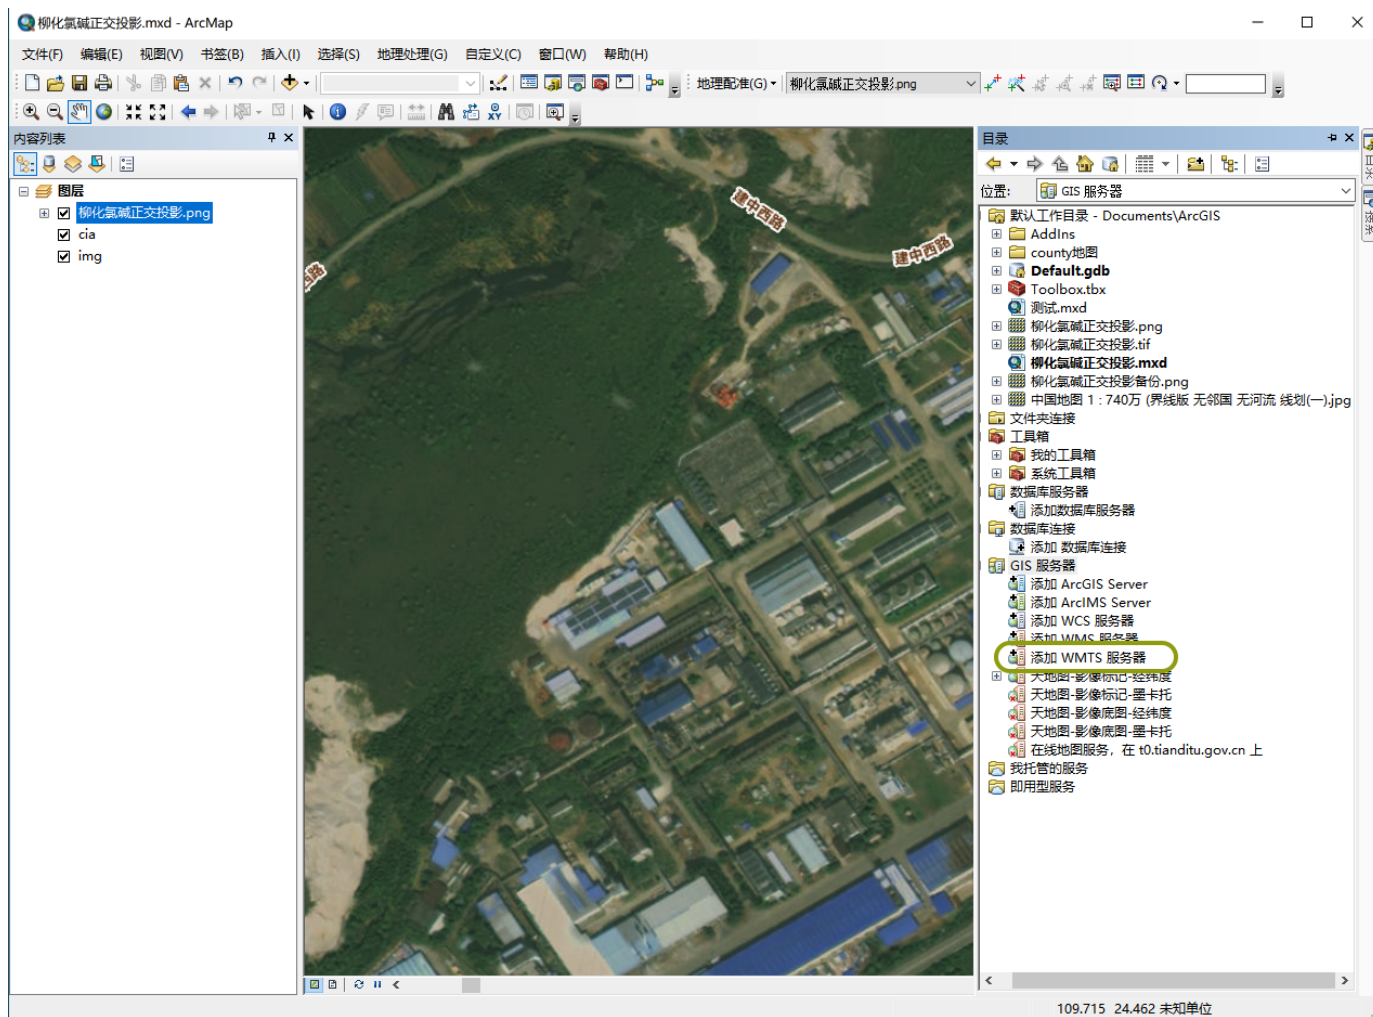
柳化氯碱正交投影.mxd - ArcMap

文件(F) 编辑(E) 视图(V) 书签(B) 插入(I) 选择(S) 地理处理(G) 自定义(C) 窗口(W) 帮助(H)

地理配准(G) 柳化氯碱正交投影.png

内容列表

图层
柳化氯碱正交投影.png
cia
img

建中西路
建中西路
路

目录

位置: GIS 服务器

默认工作目录 - Documents\ArcGIS
AddIns
county地图
Default.gdb
Toolbox.tbx
测试.mxd
柳化氯碱正交投影.png
柳化氯碱正交投影.tif
柳化氯碱正交投影.mxd
柳化氯碱正交投影备份.png
中国地图 1：740万 (界线版 无邻国 无河流 线划(一).jpg
文件夹连接
工具箱
我的工具箱
系统工具箱
数据库服务器
添加数据库服务器
数据库连接
添加 数据库连接
GIS 服务器
添加 ArcGIS Server
添加 ArcIMS Server
添加 WCS 服务器
添加 WMS 服务器
添加 WMTS 服务器
天地图-影像标记-经纬度
天地图-影像标记-墨卡托
天地图-影像底图-经纬度
天地图-影像底图-墨卡托
在线地图服务，在 t0.tianditu.gov.cn 上
我托管的服务
即用型服务

109.715 24.462 未知单位